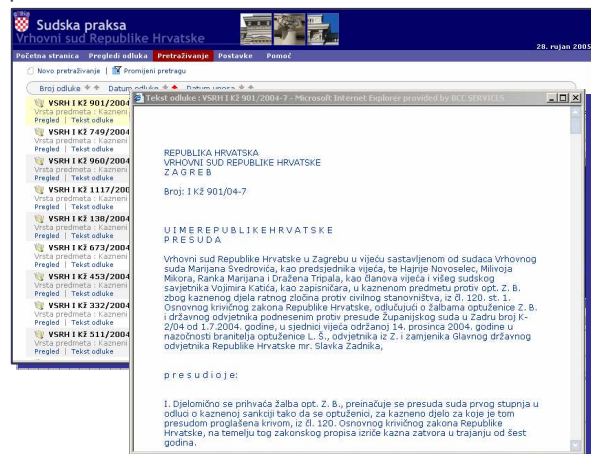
Sudska praksa
Vrhovni sud Republike Hrvatske

28. rujan 2005

Početna stranica | Pregledi odluka | Pretraživanje | Postavke | Pomoć

Novo pretraživanje | Promijeni pretragu

Broj odluke | Datum odluke | Datum unosa

VSRH I Kž 901/2004
Vrsta predmeta : Kazneni
Pregled | Tekst odluke

VSRH I Kž 749/2004
Vrsta predmeta : Kazneni
Pregled | Tekst odluke

VSRH I Kž 960/2004
Vrsta predmeta : Kazneni
Pregled | Tekst odluke

VSRH I Kž 1117/200
Vrsta predmeta : Kazneni
Pregled | Tekst odluke

VSRH I Kž 138/2004
Vrsta predmeta : Kazneni
Pregled | Tekst odluke

VSRH I Kž 673/2004
Vrsta predmeta : Kazneni
Pregled | Tekst odluke

VSRH I Kž 453/2004
Vrsta predmeta : Kazneni
Pregled | Tekst odluke

VSRH I Kž 332/2004
Vrsta predmeta : Kazneni
Pregled | Tekst odluke

VSRH I Kž 511/2004
Vrsta predmeta : Kazneni
Pregled | Tekst odluke

Tekst odluke : VSRH I Kž 901/2004-7 - Microsoft Internet Explorer provided by BCC SERVICES

REPUBLIKA HRVATSKA
VRHOVNI SUD REPUBLIKE HRVATSKE
Z A G R E B

Broj: I Kž 901/04-7

U I M E R E P U B L I K E H R V A T S K E
P R E S U D A

Vrhovni sud Republike Hrvatske u Zagrebu u vijeću sastavljenom od sudaca Vrhovnog suda Marijana Svedrovića, kao predsjednika vijeća, te Hajrije Novoselec, Milivoja Mikora, Ranka Marijana i Dražena Tripala, kao članova vijeća i višeg sudskog savjetnika Vojimira Katića, kao zapisničara, u kaznenom predmetu protiv opt. Z. B. zbog kaznenog djela ratnog zločina protiv civilnog stanovništva, iz čl. 120. st. 1. Osnovnog krivičnog zakona Republike Hrvatske, odlučujući o žalbama optužence Z. B. i državnog odvjetnika podnesenim protiv presude Županijskog suda u Zadru broj K-2/04 od 1.7.2004. godine, u sjednici vijeća održanoj 14. prosinca 2004. godine u nazočnosti branitelja optužence L. S., odvjetnika iz Z. i zamjenika Glavnog državnog odvjetnika Republike Hrvatske mr. Slavka Zadnika,

p r e s u d i o j e:

I. Djelomično se prihvaća žalba opt. Z. B., preinačuje se presuda suda prvog stupnja u odluci o kaznenoj sankciji tako da se optuženici, za kazneno djelo za koje je tom presudom proglašena krivom, iz čl. 120. Osnovnog krivičnog zakona Republike Hrvatske, na temelju tog zakonskog propisa izriče kazna zatvora u trajanju od šest godina.